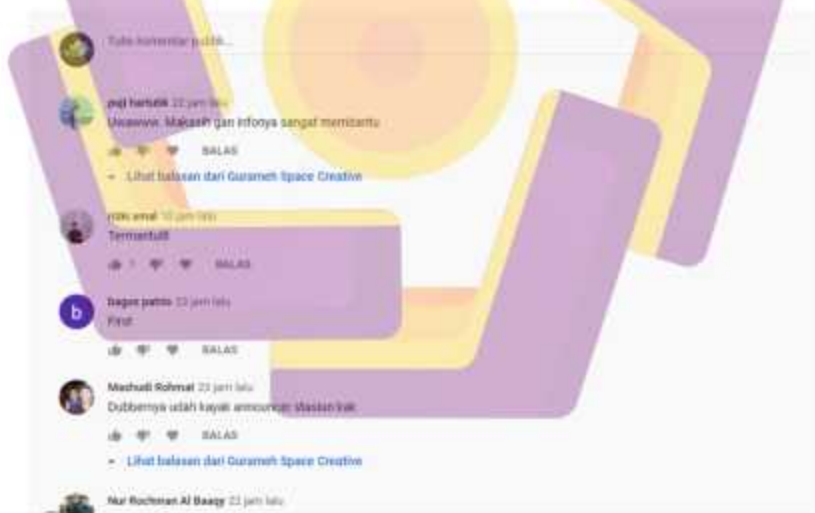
Tulis komentar publik...

puji hartatik 22 jam lalu
Uwawww. Makasih gan infonya sangat membantu

BALAS

Lihat balasan dari Gurameh Space Creative

rizki amal 10 jam lalu
Termantulll

1

BALAS

b

bagus patrio 22 jam lalu
First

BALAS

Mashudi Rohmat 22 jam lalu
Dubbernya udah kayak announcer stasiun kak

BALAS

Lihat balasan dari Gurameh Space Creative

Nur Rochman Al Baagy 22 jam lalu